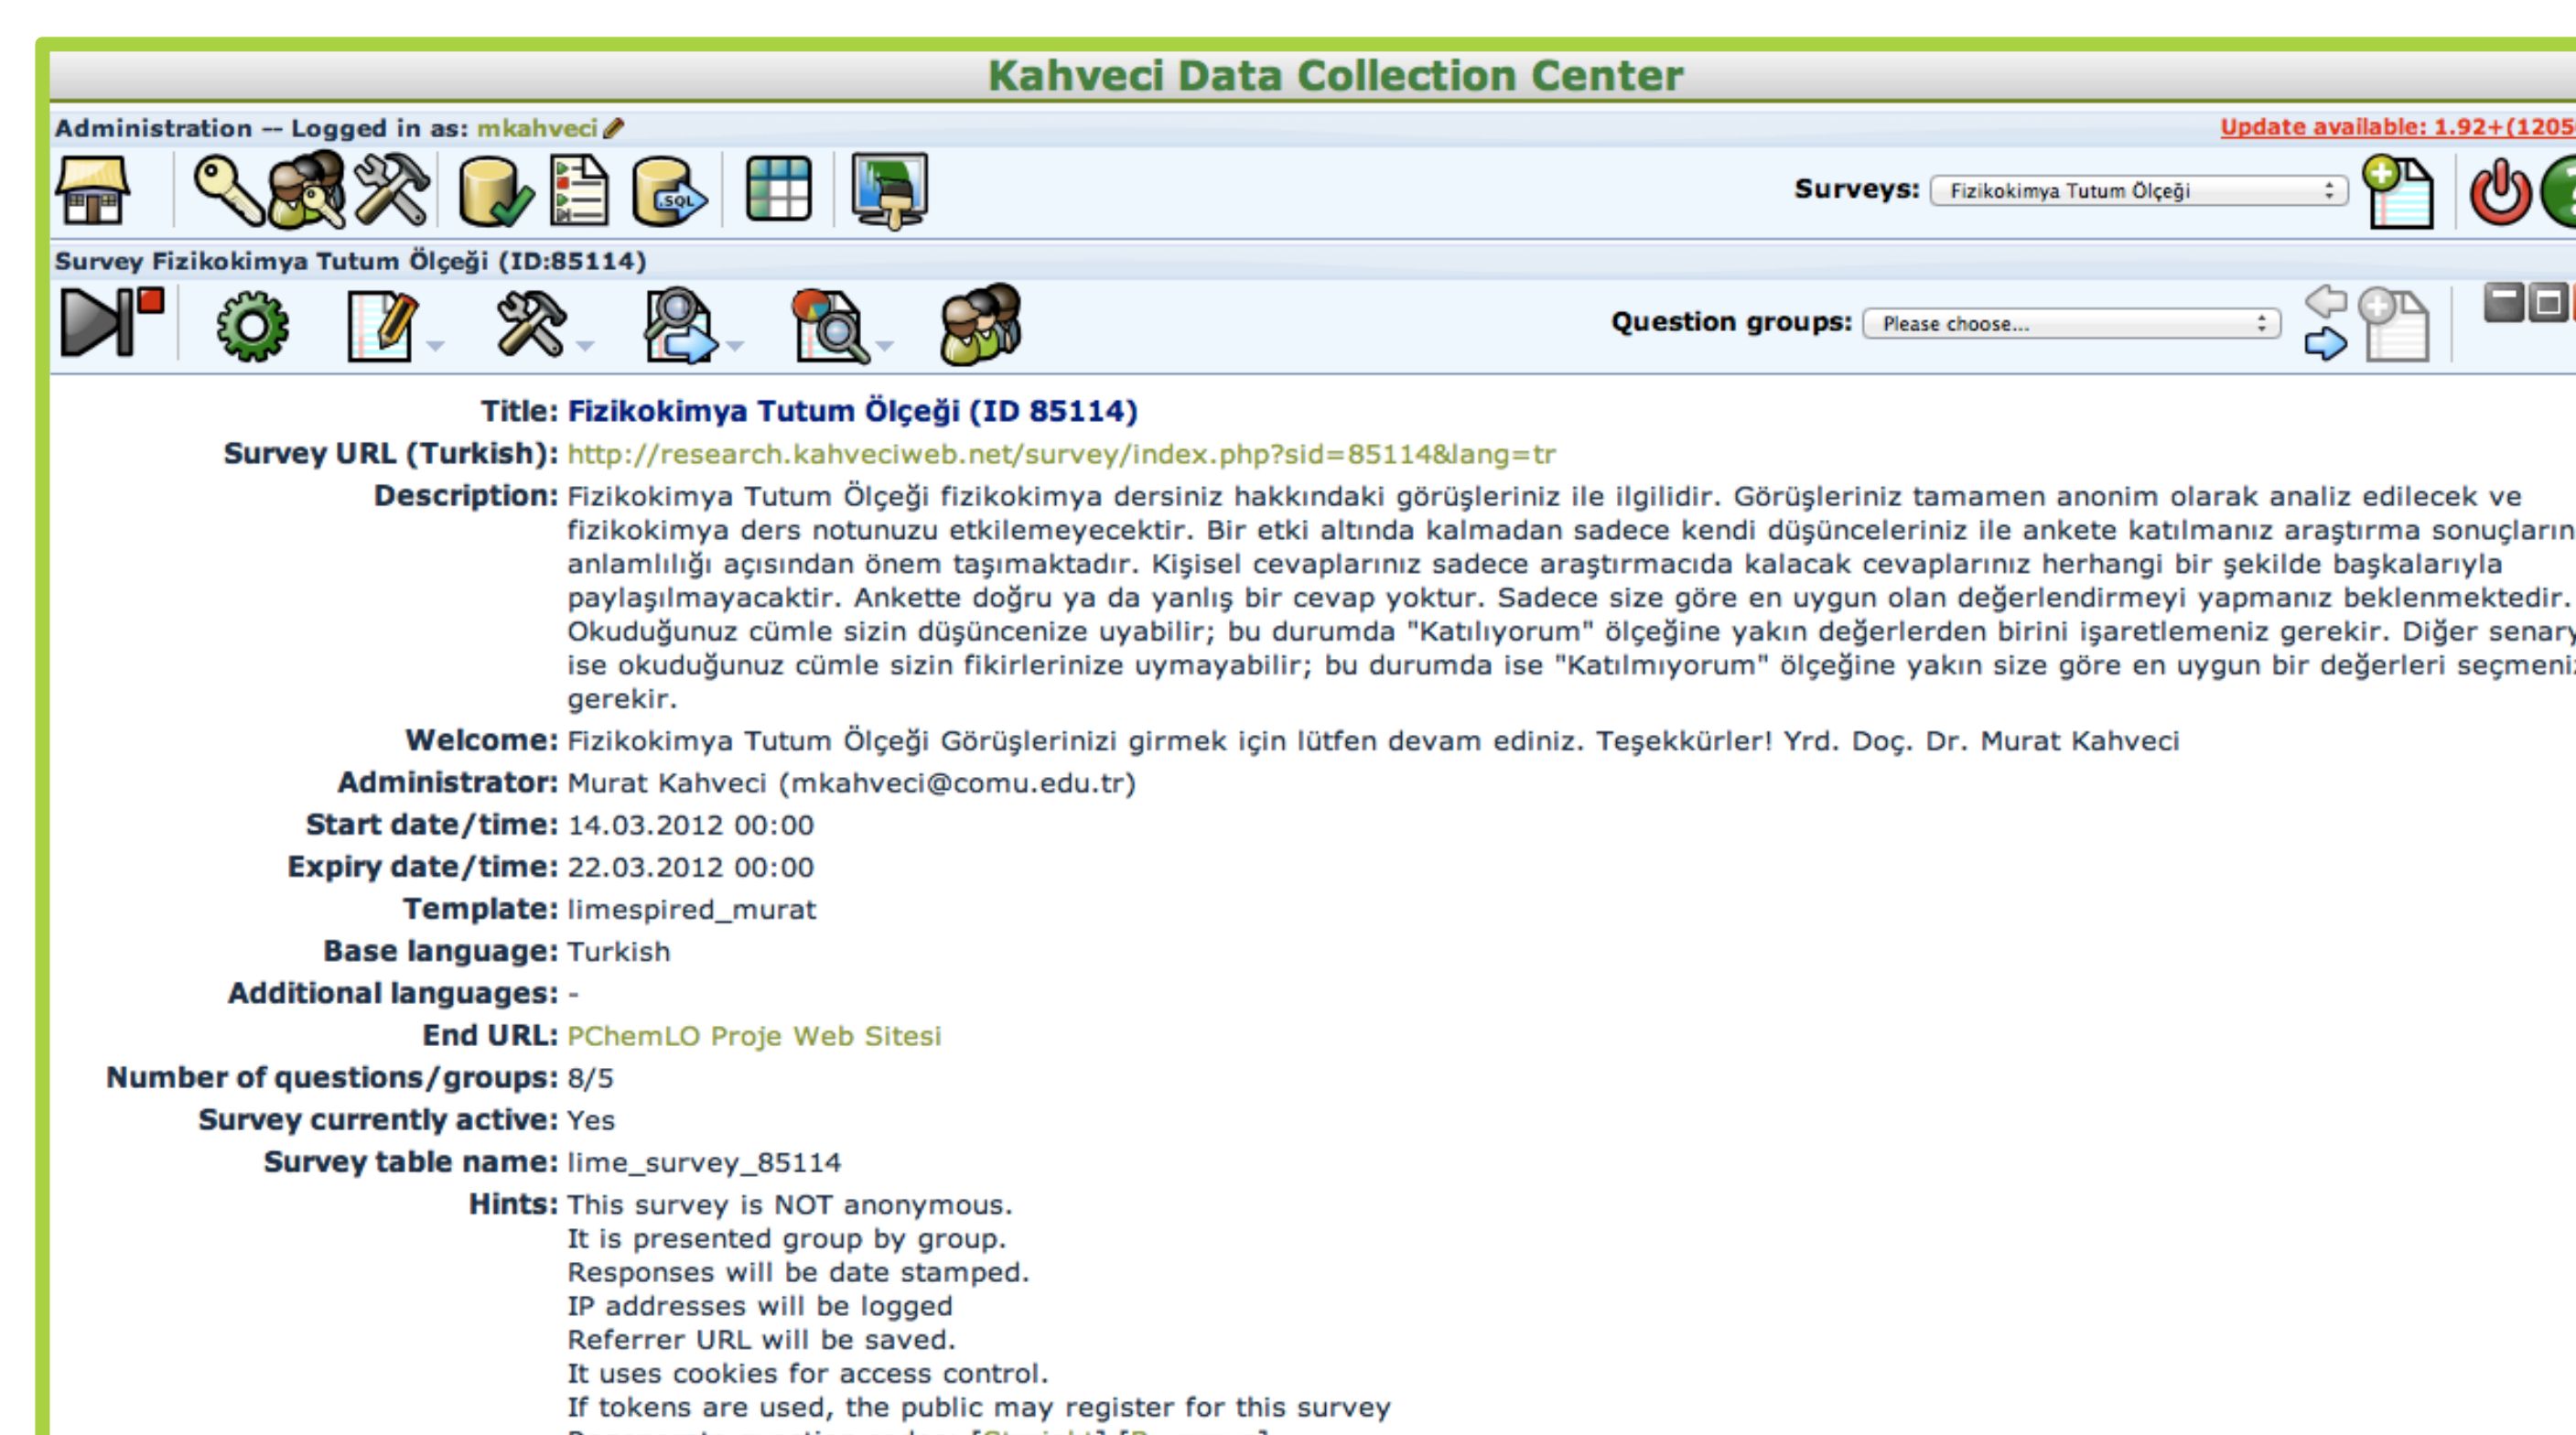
Kahveci Data Collection Center

Administration -- Logged in as: mkahveci

Update available: 1.92+(1205

SQL

Surveys: Fizikokimya Tutum Ölçeği

Survey Fizikokimya Tutum Ölçeği (ID:85114)

Question groups: Please choose...

Title: Fizikokimya Tutum Ölçeği (ID 85114)

Survey URL (Turkish): http://research.kahveciweb.net/survey/index.php?sid=85114&lang=tr

Description: Fizikokimya Tutum Ölçeği fizikokimya dersiniz hakkındaki görüşleriniz ile ilgilidir. Görüşleriniz tamamen anonim olarak analiz edilecek ve fizikokimya ders notunuzu etkilemeyecektir. Bir etki altında kalmadan sadece kendi düşünceleriniz ile ankete katılmanız araştırma sonuçların anlamlılığı açısından önem taşımaktadır. Kişisel cevaplarınız sadece araştırmacıda kalacak cevaplarınız herhangi bir şekilde başkalarıyla paylaşılmayacaktir. Ankette doğru ya da yanlış bir cevap yoktur. Sadece size göre en uygun olan değerlendirmeyi yapmanız beklenmektedir. Okuduğunuz cümle sizin düşüncenize uyabilir; bu durumda "Katılıyorum" ölçeğine yakın değerlerden birini işaretlemeniz gerekir. Diğer senary ise okuduğunuz cümle sizin fikirlerinize uymayabilir; bu durumda ise "Katılmıyorum" ölçeğine yakın size göre en uygun bir değerleri seçmeni gerekir.

Welcome: Fizikokimya Tutum Ölçeği Görüşlerinizi girmek için lütfen devam ediniz. Teşekkürler! Yrd. Doç. Dr. Murat Kahveci

Administrator: Murat Kahveci (mkahveci@comu.edu.tr)

Start date/time: 14.03.2012 00:00

Expiry date/time: 22.03.2012 00:00

Template: limespired_murat

Base language: Turkish

Additional languages: -

End URL: PChemLO Proje Web Sitesi

Number of questions/groups: 8/5

Survey currently active: Yes

Survey table name: lime_survey_85114

Hints: This survey is NOT anonymous.
It is presented group by group.
Responses will be date stamped.
IP addresses will be logged
Referrer URL will be saved.
It uses cookies for access control.
If tokens are used, the public may register for this survey
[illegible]